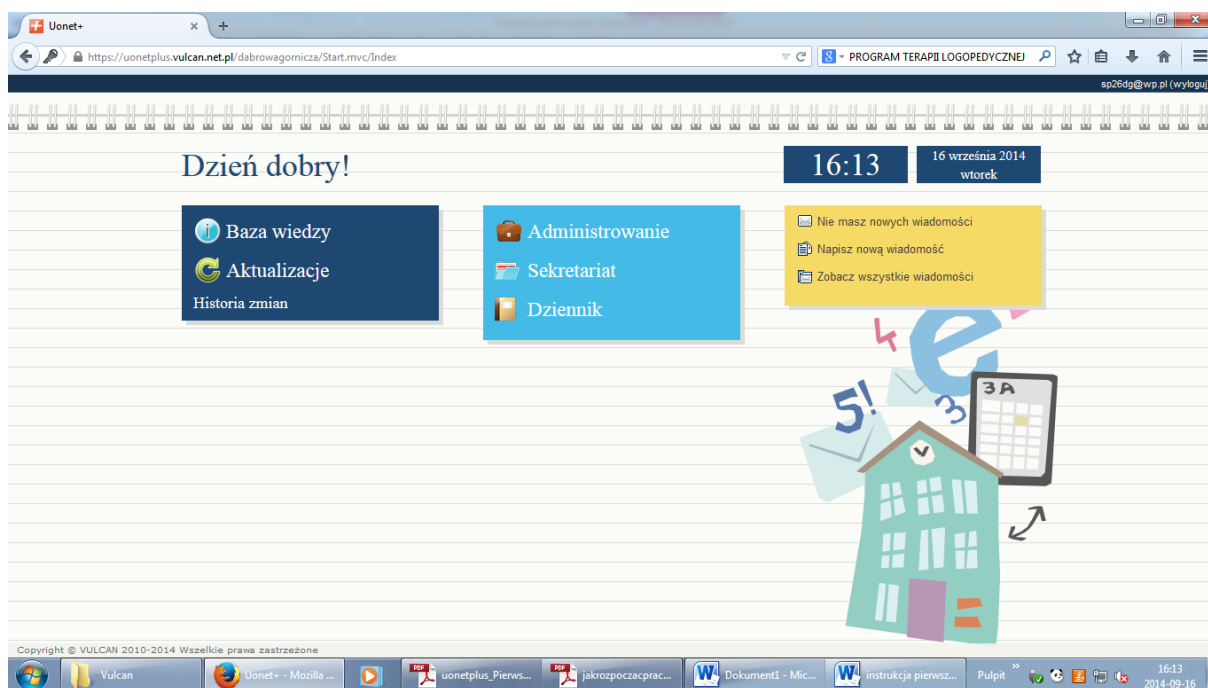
Uonet+
https://uonetplus.vulcan.net.pl/dabrowagornicza/Start.mvc/Index
PROGRAM TERAPII LOGOPEDYCZNEJ
sp26dg@wp.pl (wyloguj

Dzień dobry!

16:13

16 września 2014
wtorek

Baza wiedzy
Aktualizacje
Historia zmian

Administrowanie
Sekretariat
Dziennik

Nie masz nowych wiadomości
Napisz nową wiadomość
Zobacz wszystkie wiadomości

4
e
5!
3
3A

Copyright © VULCAN 2010-2014 Wszelkie prawa zastrzeżone

Vulcan
Uonet+ - Mozilla ...
uonetplus_Pierws...
jakrozpoczacprac...
Dokument1 - Mic...
instrukcja pierwsz...
Pulpit
16:13
2014-09-16